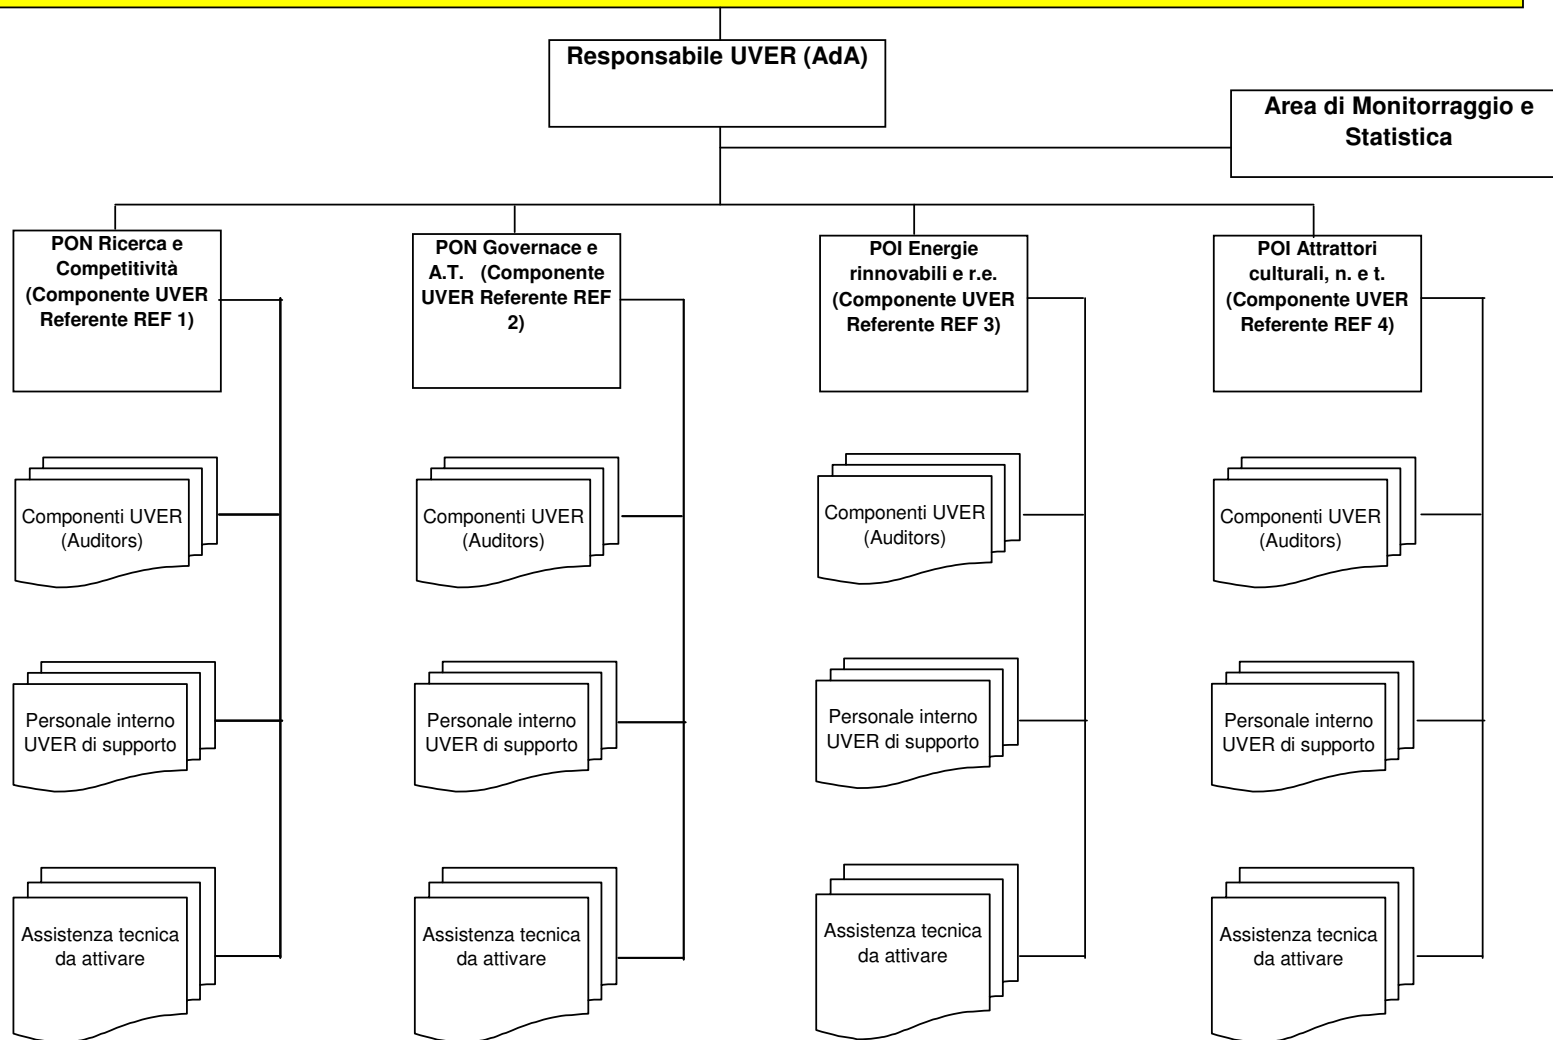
Responsabile UVER (AdA)

Area di Monitorraggio e Statistica

PON Ricerca e Competitività (Componente UVER Referente REF 1)

Componenti UVER (Auditors)

Personale interno UVER di supporto

Assistenza tecnica da attivare

PON Governace e A.T. (Componente UVER Referente REF 2)

Componenti UVER (Auditors)

Personale interno UVER di supporto

Assistenza tecnica da attivare

POI Energie rinnovabili e r.e. (Componente UVER Referente REF 3)

Componenti UVER (Auditors)

Personale interno UVER di supporto

Assistenza tecnica da attivare

POI Attrattori culturali, n. e t. (Componente UVER Referente REF 4)

Componenti UVER (Auditors)

Personale interno UVER di supporto

Assistenza tecnica da attivare